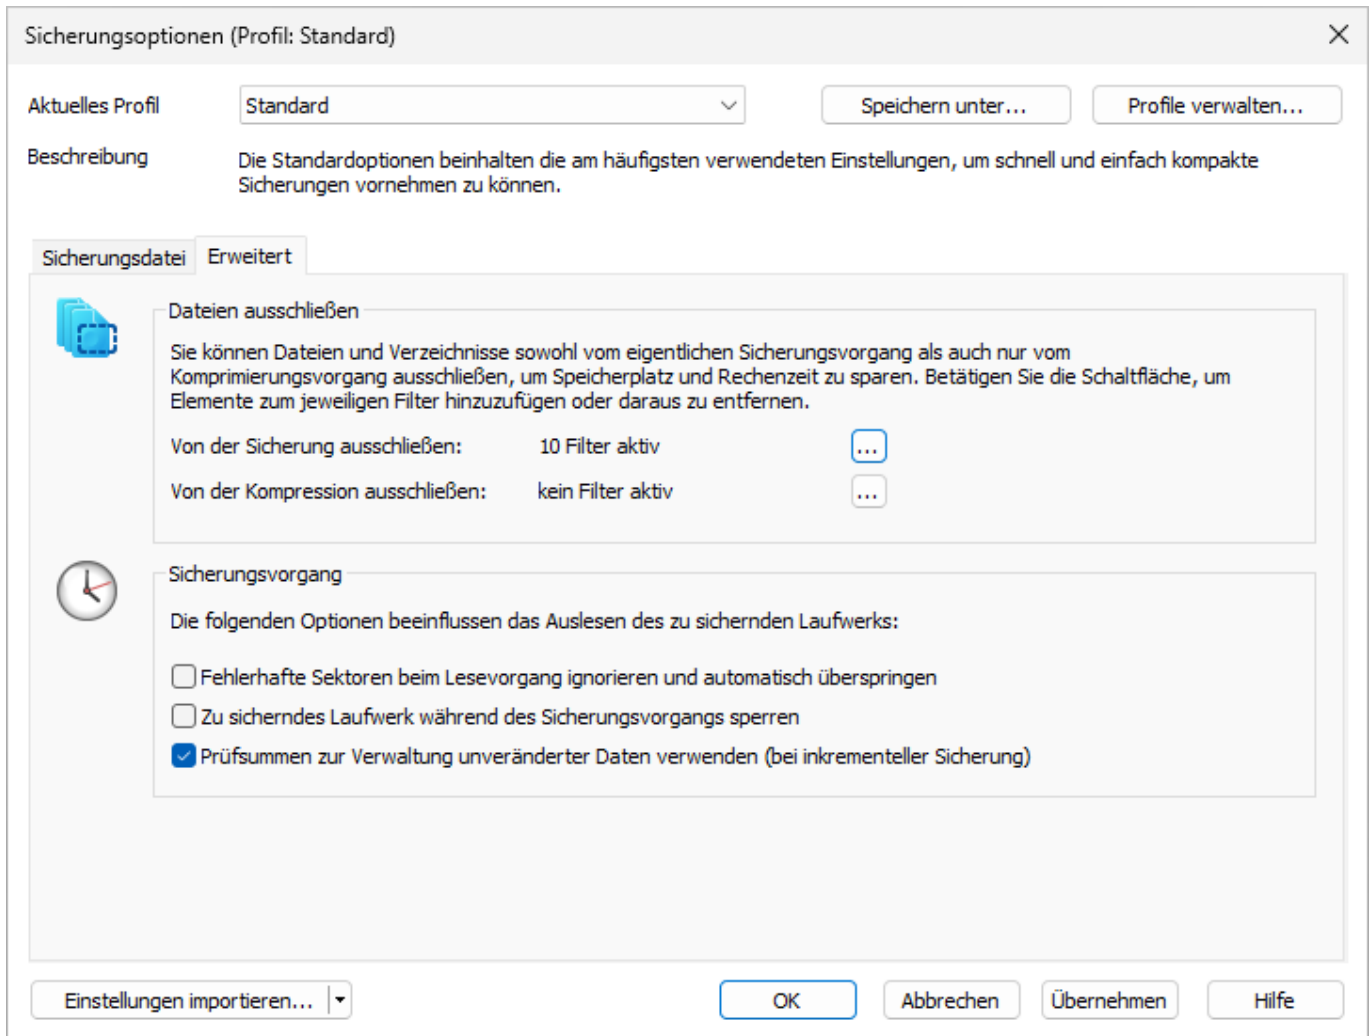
Sicherungsoptionen (Profil: Standard)

Aktuelles Profil
Standard
Speichern unter...
Profile verwalten...

Beschreibung
Die Standardoptionen beinhalten die am häufigsten verwendeten Einstellungen, um schnell und einfach kompakte Sicherungen vornehmen zu können.

Sicherungsdatei
Erweitert

Dateien ausschließen
Sie können Dateien und Verzeichnisse sowohl vom eigentlichen Sicherungsvorgang als auch nur vom Komprimierungsvorgang ausschließen, um Speicherplatz und Rechenzeit zu sparen. Betätigen Sie die Schaltfläche, um Elemente zum jeweiligen Filter hinzuzufügen oder daraus zu entfernen.

Von der Sicherung ausschließen: 10 Filter aktiv ...
Von der Kompression ausschließen: kein Filter aktiv ...

Sicherungsvorgang
Die folgenden Optionen beeinflussen das Auslesen des zu sichernden Laufwerks:

Fehlerhafte Sektoren beim Lesevorgang ignorieren und automatisch überspringen
Zu sicherndes Laufwerk während des Sicherungsvorgangs sperren
Prüfsummen zur Verwaltung unveränderter Daten verwenden (bei inkrementeller Sicherung)

Einstellungen importieren...
OK
Abbrechen
Übernehmen
Hilfe